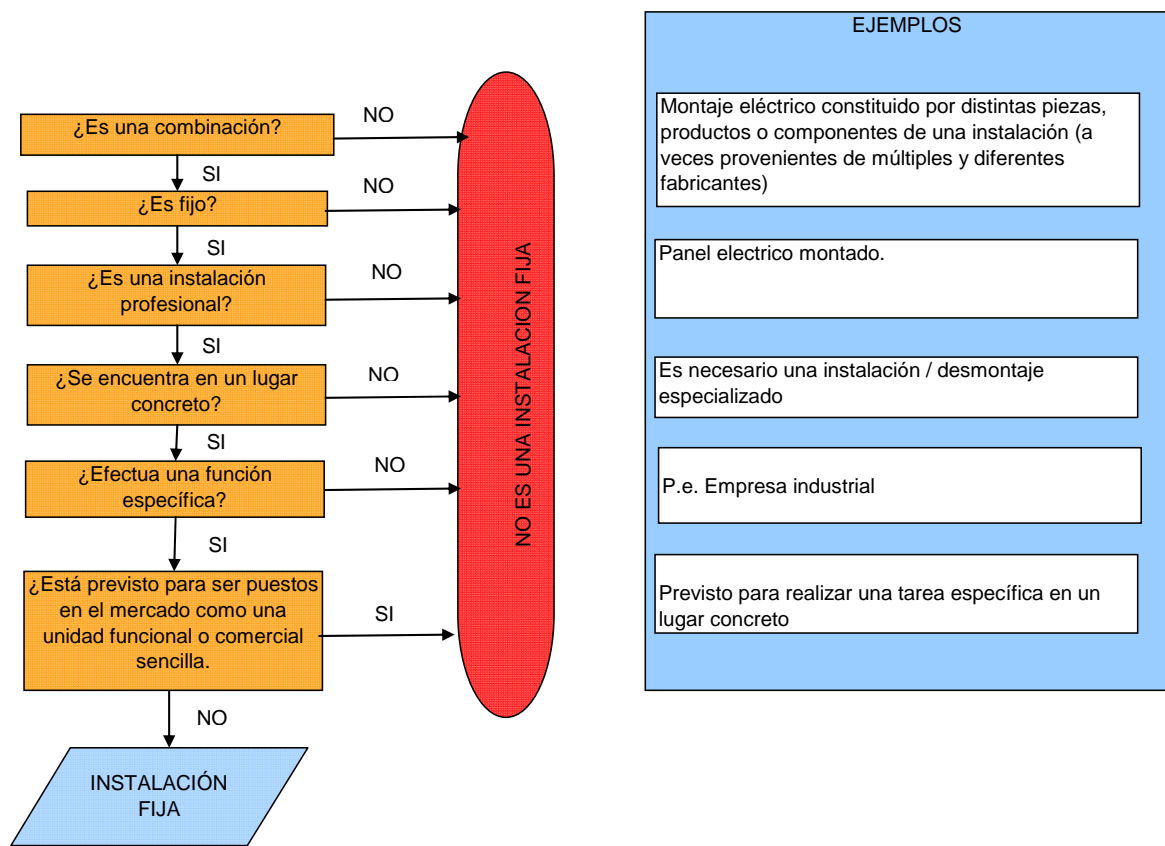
¿Es una combinación?

NO

SI

¿Es fijo?

NO

SI

¿Es una instalación profesional?

NO

SI

¿Se encuentra en un lugar concreto?

NO

SI

¿Efectua una función específica?

NO

SI

¿Está previsto para ser puestos en el mercado como una unidad funcional o comercial sencilla.

SI

NO

INSTALACIÓN FIJA

NO ES UNA INSTALACION FIJA

EJEMPLOS

Montaje eléctrico constituido por distintas piezas, productos o componentes de una instalación (a veces provenientes de múltiples y diferentes fabricantes)

Panel electrico montado.

Es necesario una instalación / desmontaje especializado

P.e. Empresa industrial

Previsto para realizar una tarea específica en un lugar concreto